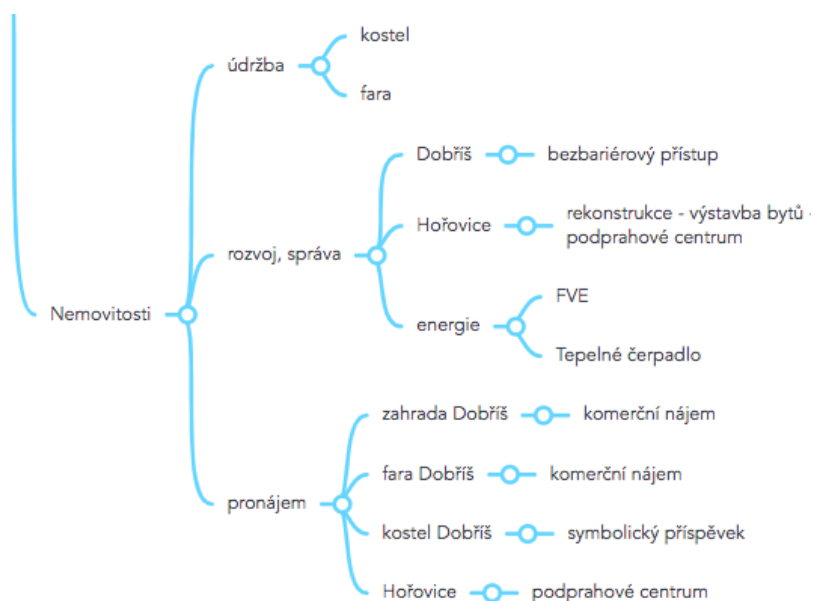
Nemovitosti

údržba
kostel
fara

rozvoj, správa
Dobříš
bezbariérový přístup
Hořovice
rekonstrukce - výstavba bytů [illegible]
podprahové centrum
energie
FVE
Tepelné čerpadlo

pronájem
zahrada Dobříš
komerční nájem
fara Dobříš
komerční nájem
kostel Dobříš
symbolický příspěvek
Hořovice
podprahové centrum